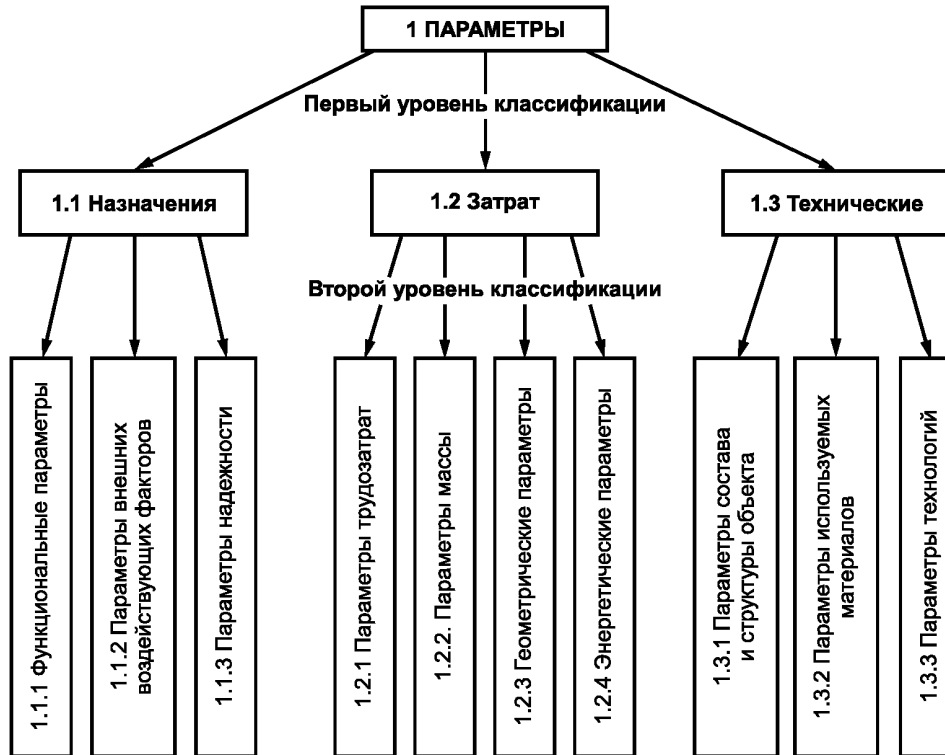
1 ПАРАМЕТРЫ

Первый уровень классификации

1.1 Назначения

1.2 Затрат

1.3 Технические

Второй уровень классификации

1.1.1 Функциональные параметры

1.1.2 Параметры внешних воздействующих факторов

1.1.3 Параметры надежности

1.2.1 Параметры трудозатрат

1.2.2. Параметры массы

1.2.3 Геометрические параметры

1.2.4 Энергетические параметры

1.3.1 Параметры состава и структуры объекта

1.3.2 Параметры используемых материалов

1.3.3 Параметры технологий